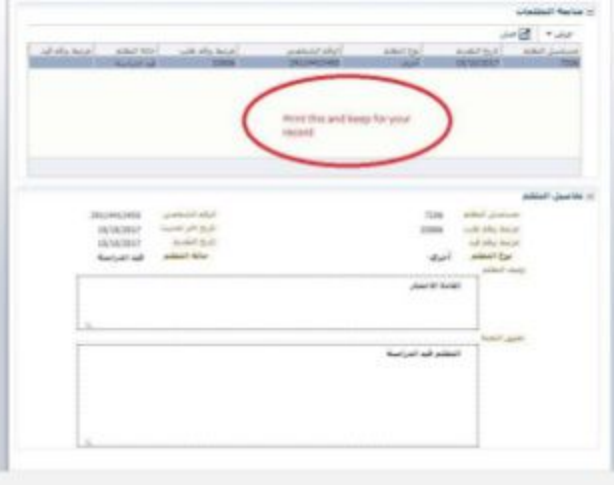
متابعة التظلمات

عرض ▾ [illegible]

| مسلسل التظلم | تاريخ التقديم | نوع التظلم | الرقم الشخصي | مرتبط برقم طلب | حالة التظلم | مرتبط برقم أمر |
|---|---|---|---|---|---|---|
| 7206 | 19/10/2017 | أخرى | 2811443456 | 20906 | قيد الدراسة | |

Print this and keep for your record

تفاصيل التظلم

مسلسل التظلم 7206
مرتبط برقم طلب 20906
مرتبط برقم أمر
نوع التظلم أخرى
وصف التظلم

الرقم الشخصي 2811443456
تاريخ آخر تحديث 19/10/2017
تاريخ التقديم 19/10/2017
حالة التظلم قيد الدراسة

القاعة الاختبار

تعليق الجهة

التظلم قيد الدراسة